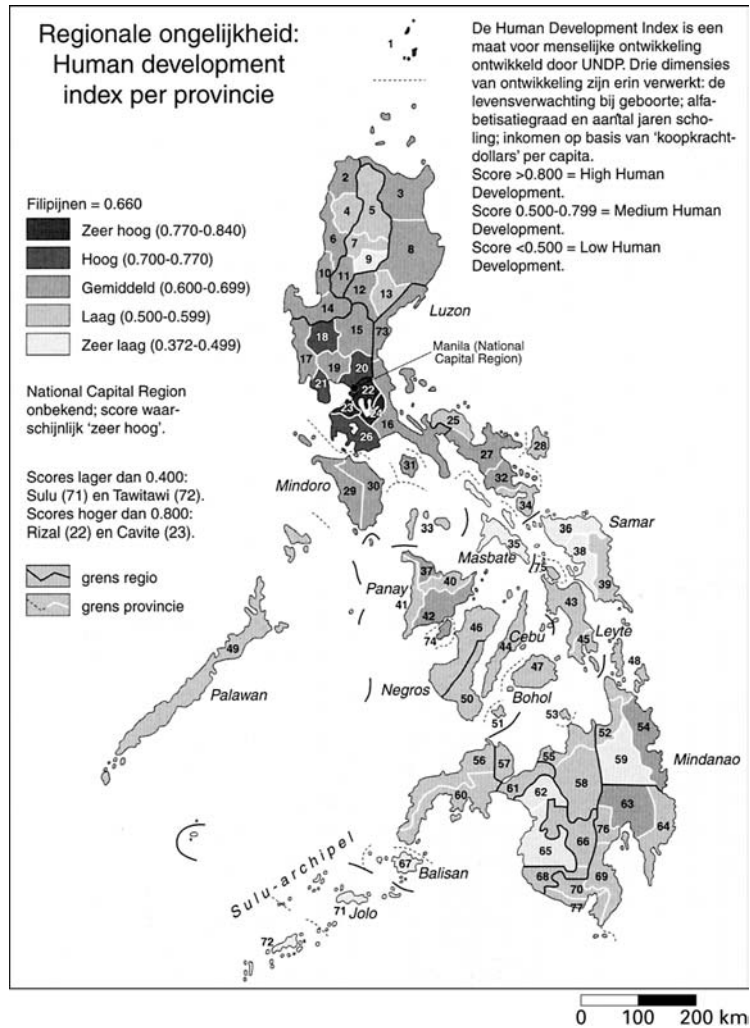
Regionale ongelijkheid: Human development index per provincie

De Human Development Index is een maat voor menselijke ontwikkeling ontwikkeld door UNDP. Drie dimensies van ontwikkeling zijn erin verwerkt: de levensverwachting bij geboorte; alfabetisatiegraad en aantal jaren scholing; inkomen op basis van 'koopkrachtdollars' per capita.
Score >0.800 = High Human Development.
Score 0.500-0.799 = Medium Human Development.
Score <0.500 = Low Human Development.

Filipijnen = 0.660
Zeer hoog (0.770-0.840)
Hoog (0.700-0.770)
Gemiddeld (0.600-0.699)
Laag (0.500-0.599)
Zeer laag (0.372-0.499)

National Capital Region onbekend; score waarschijnlijk 'zeer hoog'.

Scores lager dan 0.400: Sulu (71) en Tawitawi (72).
Scores hoger dan 0.800: Rizal (22) en Cavite (23).

grens regio
grens provincie

1 2 3 4 5 6 7 8 9 10 11 12 13 14 15 73 Luzon 18 20 17 19 21 22 23 24 26 16 Manila (National Capital Region) 25 28 27 32 31 Mindoro 29 30 33 34 36 Samar 38 35 Masbate 75 39 37 40 Panay 41 42 74 46 43 Cebu 44 45 Leyte 48 47 Negros Bohol 50 51 53 49 Palawan 52 54 59 Mindanao 56 57 55 58 60 61 62 63 64 76 66 65 68 70 69 77 Sulu-archipel 67 Balisan 71 Jolo 72

0 100 200 km